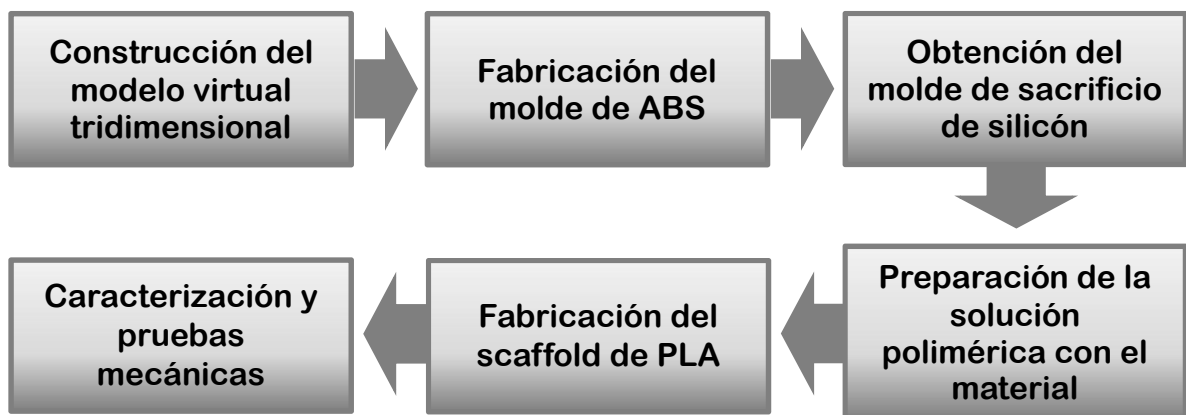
Construcción del modelo virtual tridimensional

Fabricación del molde de ABS

Obtención del molde de sacrificio de silicón

Preparación de la solución polimérica con el material

Fabricación del scaffold de PLA

Caracterización y pruebas mecánicas